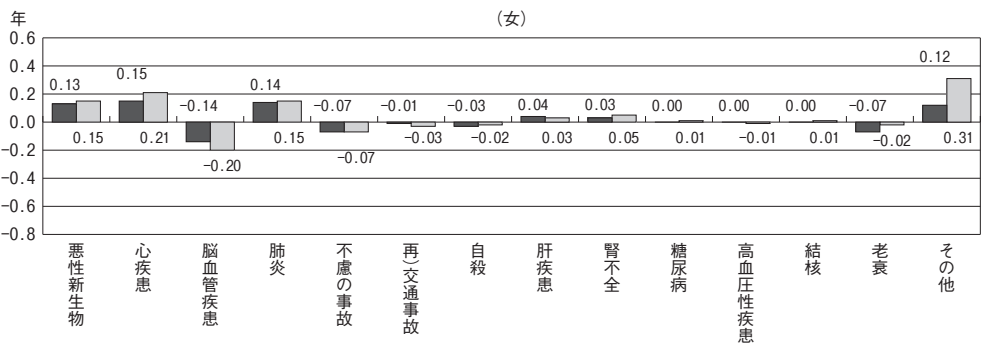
年

（女）

0.6
0.4
0.2
0.0
−0.2
−0.4
−0.6
−0.8

0.13
0.15
0.15
0.21
−0.14
−0.20
0.14
0.15
−0.07
−0.07
−0.01
−0.03
−0.03
−0.02
0.04
0.03
0.03
0.05
0.00
0.01
0.00
−0.01
0.00
0.01
−0.07
−0.02
0.12
0.31

悪性新生物
心疾患
脳血管疾患
肺炎
不慮の事故
再）交通事故
自殺
肝疾患
腎不全
糖尿病
高血圧性疾患
結核
老衰
その他